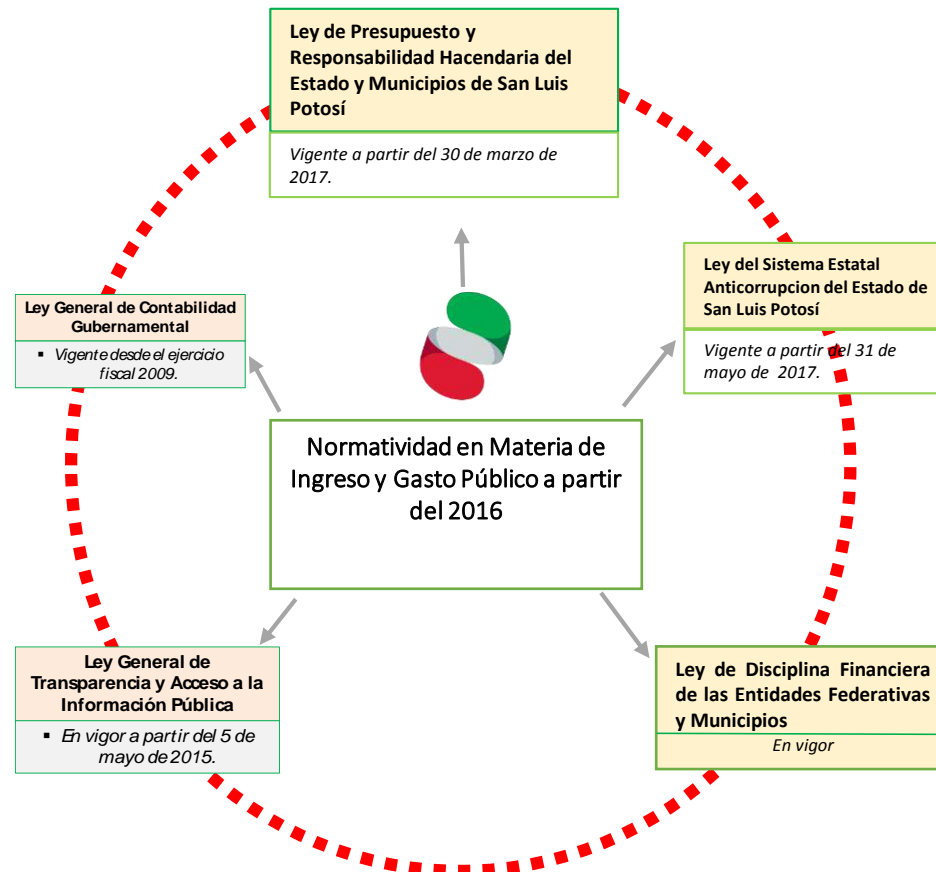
Ley de Presupuesto y Responsabilidad Hacendaria del Estado y Municipios de San Luis Potosí

Vigente a partir del 30 de marzo de 2017.

Ley General de Contabilidad Gubernamental

▪ Vigente desde el ejercicio fiscal 2009.

Ley del Sistema Estatal Anticorrupcion del Estado de San Luis Potosí

Vigente a partir del 31 de mayo de 2017.

Normatividad en Materia de Ingreso y Gasto Público a partir del 2016

Ley General de Transparencia y Acceso a la Información Pública

▪ En vigor a partir del 5 de mayo de 2015.

Ley de Disciplina Financiera de las Entidades Federativas y Municipios

En vigor